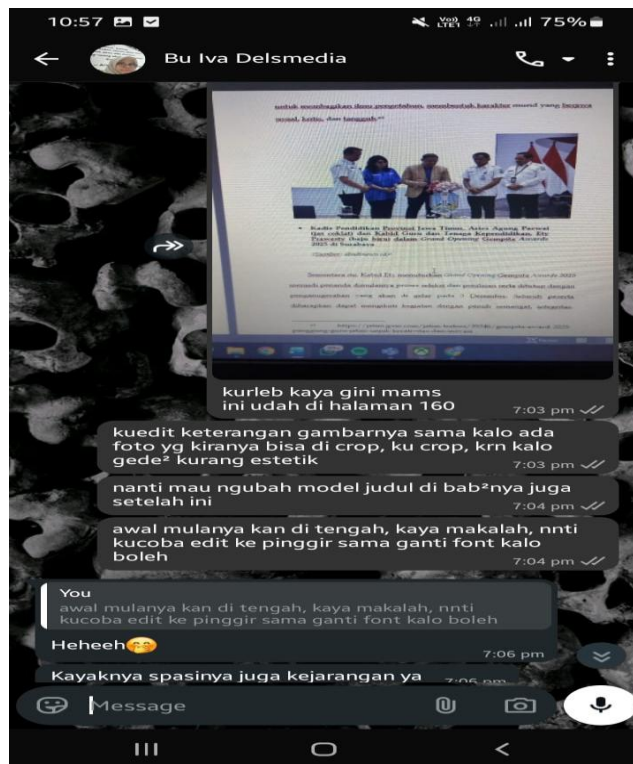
10:57

75%

Bu Iva Delsmedia

untuk membagikan ilmu pengetahuan, membentuk karakter murid yang berjiwa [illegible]

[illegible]

kurleb kaya gini mams
ini udah di halaman 160
7:03 pm

kuedit keterangan gambarnya sama kalo ada foto yg kiranya bisa di crop, ku crop, krn kalo gede² kurang estetik
7:03 pm

nanti mau ngubah model judul di bab²nya juga setelah ini
7:04 pm

awal mulanya kan di tengah, kaya makalah, nnti kucoba edit ke pinggir sama ganti font kalo boleh
7:04 pm

You
awal mulanya kan di tengah, kaya makalah, nnti kucoba edit ke pinggir sama ganti font kalo boleh

Heheeh
7:06 pm

Kayaknya spasinya juga kejarangan ya
7:06 pm

Message